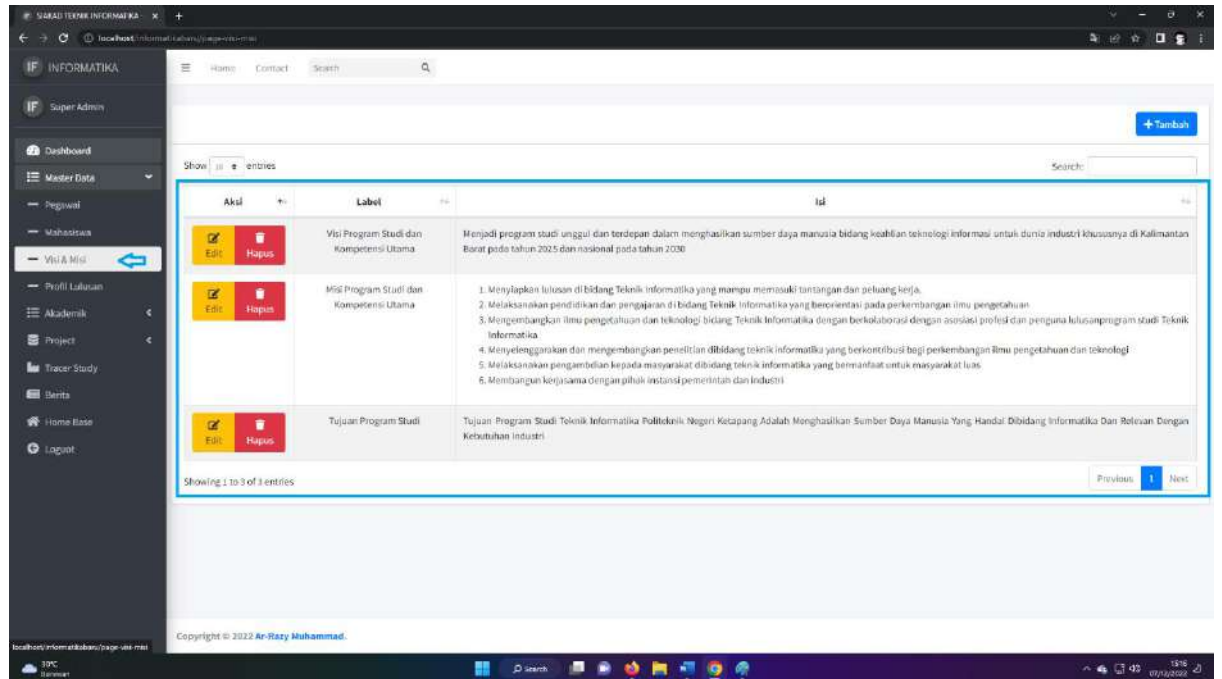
SIAKAD TEKNIK INFORMATIKA ×  +

localhost/informatikabaru/page-visi-misi

IF INFORMATIKA

IF Super Admin

Dashboard
Master Data
Pegawai
Mahasiswa
Visi & Misi
Profil Lulusan
Akademik
Project
Tracer Study
Berita
Home Base
Logout

Home  Contact  Search

+ Tambah

Show 10 entries

Search:

| Aksi | Label | Isi |
|---|---|---|
| Edit Hapus | Visi Program Studi dan Kompetensi Utama | Menjadi program studi unggul dan terdepan dalam menghasilkan sumber daya manusia bidang keahlian teknologi informasi untuk dunia industri khususnya di Kalimantan Barat pada tahun 2025 dan nasional pada tahun 2030 |
| Edit Hapus | Misi Program Studi dan Kompetensi Utama | 1. Menyiapkan lulusan di bidang Teknik Informatika yang mampu memasuki tantangan dan peluang kerja. 2. Melaksanakan pendidikan dan pengajaran di bidang Teknik Informatika yang berorientasi pada perkembangan ilmu pengetahuan 3. Mengembangkan ilmu pengetahuan dan teknologi bidang Teknik Informatika dengan berkolaborasi dengan asosiasi profesi dan pengguna lulusanprogram studi Teknik Informatika 4. Menyelenggarakan dan mengembangkan penelitian dibidang teknik informatika yang berkontribusi bagi perkembangan ilmu pengetahuan dan teknologi 5. Melaksanakan pengambdian kepada masyarakat dibidang teknik informatika yang bermanfaat untuk masyarakat luas 6. Membangun kerjasama dengan pihak instansi pemerintah dan industri |
| Edit Hapus | Tujuan Program Studi | Tujuan Program Studi Teknik Informatika Politeknik Negeri Ketapang Adalah Menghasilkan Sumber Daya Manusia Yang Handal Dibidang Informatika Dan Relevan Dengan Kebutuhan Industri |

Showing 1 to 3 of 3 entries

Previous 1 Next

Copyright © 2022 Ar-Razy Muhammad.

localhost/informatikabaru/page-visi-misi

30°C Berawan

Search

15:16 07/12/2022